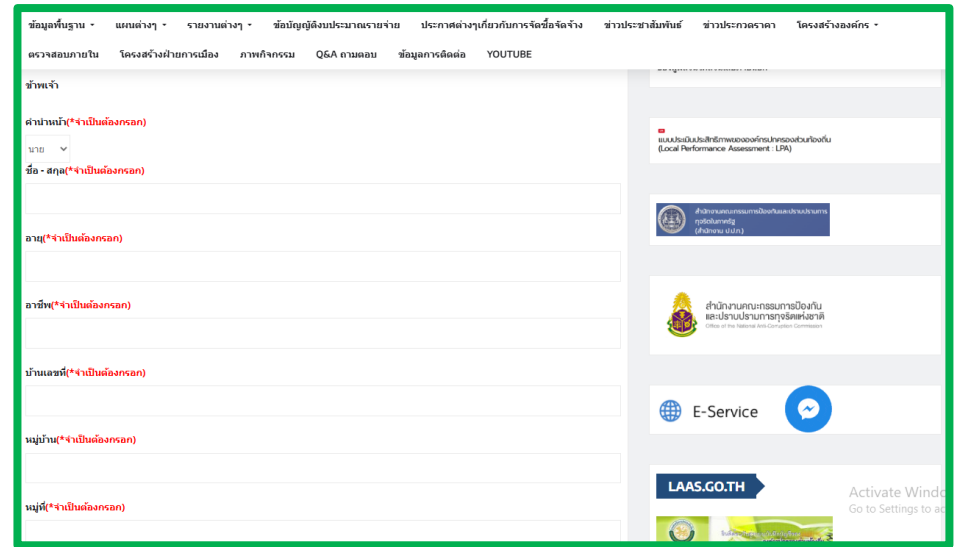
ข้อมูลพื้นฐาน ▾ แผนต่างๆ ▾ รายงานต่างๆ ▾ ข้อบัญญัติงบประมาณรายจ่าย ประกาศต่างๆเกี่ยวกับการจัดซื้อจัดจ้าง ข่าวประชาสัมพันธ์ ข่าวประกวดราคา โครงสร้างองค์กร ▾

ตรวจสอบภายใน โครงสร้างฝ่ายการเมือง ภาพกิจกรรม Q&A ถามตอบ ข้อมูลการติดต่อ YOUTUBE

ข้าพเจ้า

คำนำหน้า(*จำเป็นต้องกรอก)

นาย

ชื่อ - สกุล(*จำเป็นต้องกรอก)

อายุ(*จำเป็นต้องกรอก)

อาชีพ(*จำเป็นต้องกรอก)

บ้านเลขที่(*จำเป็นต้องกรอก)

หมู่บ้าน(*จำเป็นต้องกรอก)

หมู่ที่(*จำเป็นต้องกรอก)

แบบประเมินประสิทธิภาพขององค์กรปกครองส่วนท้องถิ่น (Local Performance Assessment : LPA)

สำนักงานคณะกรรมการป้องกันและปราบปรามการทุจริตในภาครัฐ (สำนักงาน ป.ป.ท.)

สำนักงานคณะกรรมการป้องกันและปราบปรามการทุจริตแห่งชาติ
Office of the National Anti-Corruption Commission

E-Service

LAAS.GO.TH

Activate Windo
Go to Settings to ac